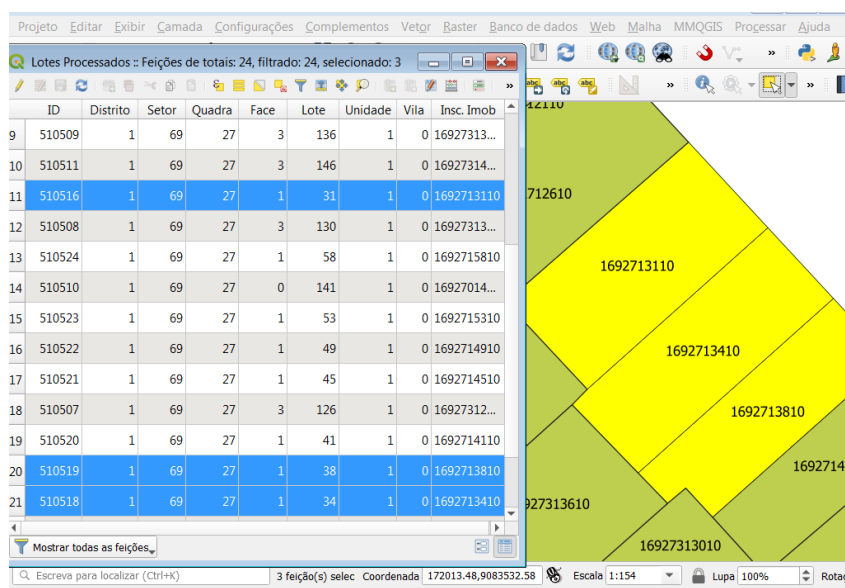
Projeto Editar Exibir Camada Configurações Complementos Vetor Raster Banco de dados Web Malha MMQGIS Processar Ajuda

Lotes Processados :: Feições de totais: 24, filtrado: 24, selecionado: 3

| | ID | Distrito | Setor | Quadra | Face | Lote | Unidade | Vila | Insc. Imob |
|---|---|---|---|---|---|---|---|---|---|
| 9 | 510509 | 1 | 69 | 27 | 3 | 136 | 1 | 0 | 16927313... |
| 10 | 510511 | 1 | 69 | 27 | 3 | 146 | 1 | 0 | 16927314... |
| 11 | 510516 | 1 | 69 | 27 | 1 | 31 | 1 | 0 | 1692713110 |
| 12 | 510508 | 1 | 69 | 27 | 3 | 130 | 1 | 0 | 16927313... |
| 13 | 510524 | 1 | 69 | 27 | 1 | 58 | 1 | 0 | 1692715810 |
| 14 | 510510 | 1 | 69 | 27 | 0 | 141 | 1 | 0 | 16927014... |
| 15 | 510523 | 1 | 69 | 27 | 1 | 53 | 1 | 0 | 1692715310 |
| 16 | 510522 | 1 | 69 | 27 | 1 | 49 | 1 | 0 | 1692714910 |
| 17 | 510521 | 1 | 69 | 27 | 1 | 45 | 1 | 0 | 1692714510 |
| 18 | 510507 | 1 | 69 | 27 | 3 | 126 | 1 | 0 | 16927312... |
| 19 | 510520 | 1 | 69 | 27 | 1 | 41 | 1 | 0 | 1692714110 |
| 20 | 510519 | 1 | 69 | 27 | 1 | 38 | 1 | 0 | 1692713810 |
| 21 | 510518 | 1 | 69 | 27 | 1 | 34 | 1 | 0 | 1692713410 |

Mostrar todas as feições

12110
712610
1692713110
1692713410
1692713810
1692714
927313610
16927313010

Escreva para localizar (Ctrl+K) 3 feição(s) selec Coordenada 172013.48,9083532.58 Escala 1:154 Lupa 100% Rotaç